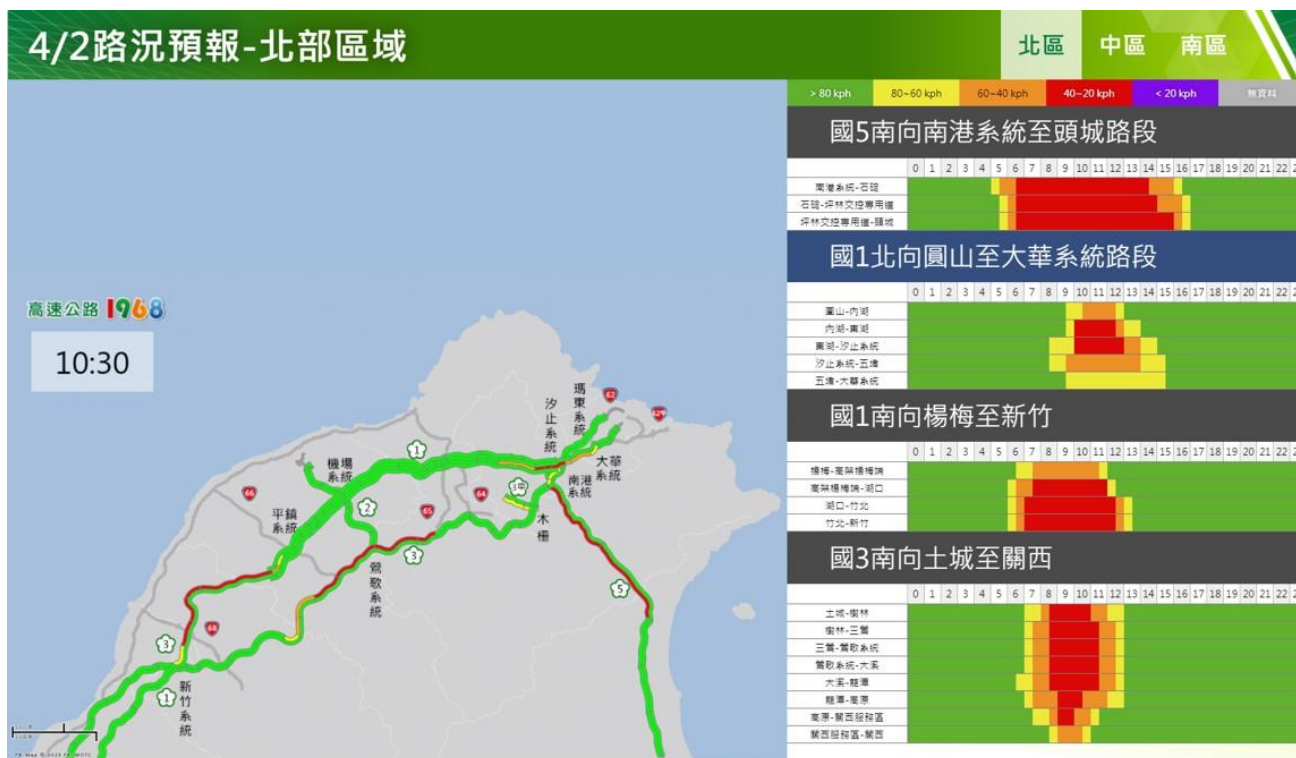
4/2路況預報-北部區域

北區 中區 南區

| > 80 kph | 80~60 kph | 60~40 kph | 40~20 kph | < 20 kph | 無資料 |
|---|---|---|---|---|---|

高速公路 1968

10:30

國5南向南港系統至頭城路段

| | 0 | 1 | 2 | 3 | 4 | 5 | 6 | 7 | 8 | 9 | 10 | 11 | 12 | 13 | 14 | 15 | 16 | 17 | 18 | 19 | 20 | 21 | 22 | 2 |
|---|---|---|---|---|---|---|---|---|---|---|---|---|---|---|---|---|---|---|---|---|---|---|---|---|
| 南港系統-石碇 | | | | | | | | | | | | | | | | | | | | | | | | |
| 石碇-坪林交控專用道 | | | | | | | | | | | | | | | | | | | | | | | | |
| 坪林交控專用道-頭城 | | | | | | | | | | | | | | | | | | | | | | | | |

國1北向圓山至大華系統路段

| | 0 | 1 | 2 | 3 | 4 | 5 | 6 | 7 | 8 | 9 | 10 | 11 | 12 | 13 | 14 | 15 | 16 | 17 | 18 | 19 | 20 | 21 | 22 | 2 |
|---|---|---|---|---|---|---|---|---|---|---|---|---|---|---|---|---|---|---|---|---|---|---|---|---|
| 圓山-內湖 | | | | | | | | | | | | | | | | | | | | | | | | |
| 內湖-東湖 | | | | | | | | | | | | | | | | | | | | | | | | |
| 東湖-汐止系統 | | | | | | | | | | | | | | | | | | | | | | | | |
| 汐止系統-五堵 | | | | | | | | | | | | | | | | | | | | | | | | |
| 五堵-大華系統 | | | | | | | | | | | | | | | | | | | | | | | | |

國1南向楊梅至新竹

| | 0 | 1 | 2 | 3 | 4 | 5 | 6 | 7 | 8 | 9 | 10 | 11 | 12 | 13 | 14 | 15 | 16 | 17 | 18 | 19 | 20 | 21 | 22 | 2 |
|---|---|---|---|---|---|---|---|---|---|---|---|---|---|---|---|---|---|---|---|---|---|---|---|---|
| 楊梅-高榮樓梯調 | | | | | | | | | | | | | | | | | | | | | | | | |
| 高榮樓梯調-湖口 | | | | | | | | | | | | | | | | | | | | | | | | |
| 湖口-竹北 | | | | | | | | | | | | | | | | | | | | | | | | |
| 竹北-新竹 | | | | | | | | | | | | | | | | | | | | | | | | |

國3南向土城至關西

| | 0 | 1 | 2 | 3 | 4 | 5 | 6 | 7 | 8 | 9 | 10 | 11 | 12 | 13 | 14 | 15 | 16 | 17 | 18 | 19 | 20 | 21 | 22 | 2 |
|---|---|---|---|---|---|---|---|---|---|---|---|---|---|---|---|---|---|---|---|---|---|---|---|---|
| 土城-樹林 | | | | | | | | | | | | | | | | | | | | | | | | |
| 樹林-三鶯 | | | | | | | | | | | | | | | | | | | | | | | | |
| 三鶯-鶯歌系統 | | | | | | | | | | | | | | | | | | | | | | | | |
| 鶯歌系統-大溪 | | | | | | | | | | | | | | | | | | | | | | | | |
| 大溪-龍潭 | | | | | | | | | | | | | | | | | | | | | | | | |
| 龍潭-高原 | | | | | | | | | | | | | | | | | | | | | | | | |
| 高原-關西服務區 | | | | | | | | | | | | | | | | | | | | | | | | |
| 關西服務區-關西 | | | | | | | | | | | | | | | | | | | | | | | | |

瑪東系統 汐止系統 大華系統 南港系統 機場系統 平鎮系統 鶯歌系統 木柵 新竹系統

1 2 3 5 1 3 3 1 62 62 64 65 66 68